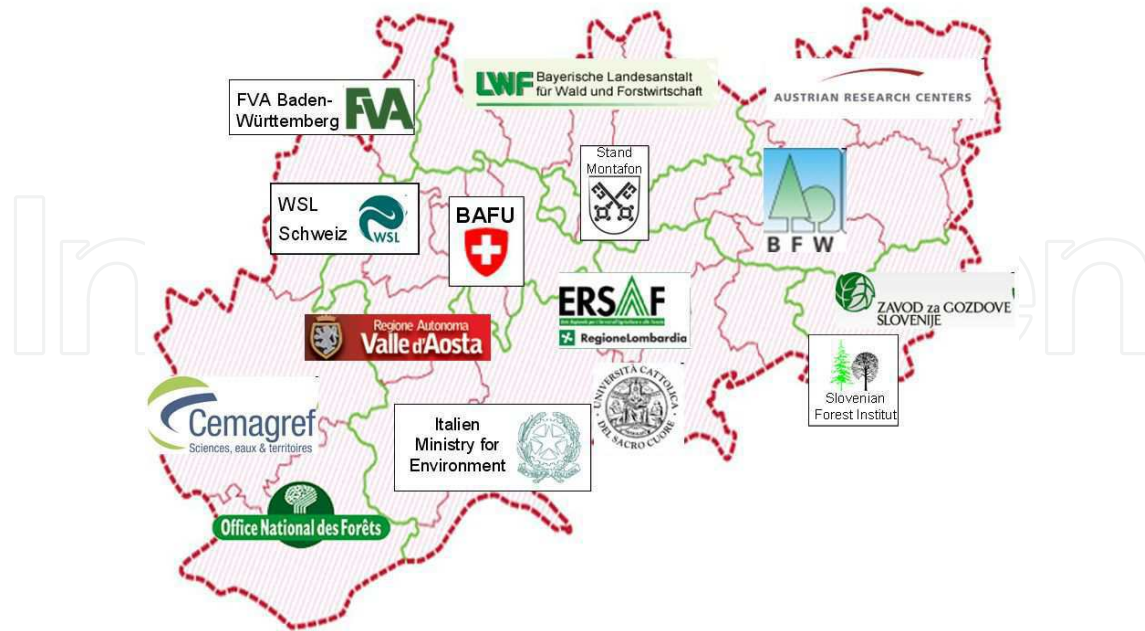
FVA Baden-Württemberg FVA

LWF Bayerische Landesanstalt für Wald und Forstwirtschaft

AUSTRIAN RESEARCH CENTERS

Stand Montafon

WSL Schweiz WSL

BAFU

B F W

ERSAF

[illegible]

RegioneLombardia

ZAVOD za GOZDOVE SLOVENIJE

Regione Autonoma Valle d'Aosta

Slovenian Forest Institut

UNIVERSITÀ CATTOLICA DEL SACRO CUORE

Cemagref Sciences, eaux & territoires

Italien Ministry for Environment

Office National des Forêts